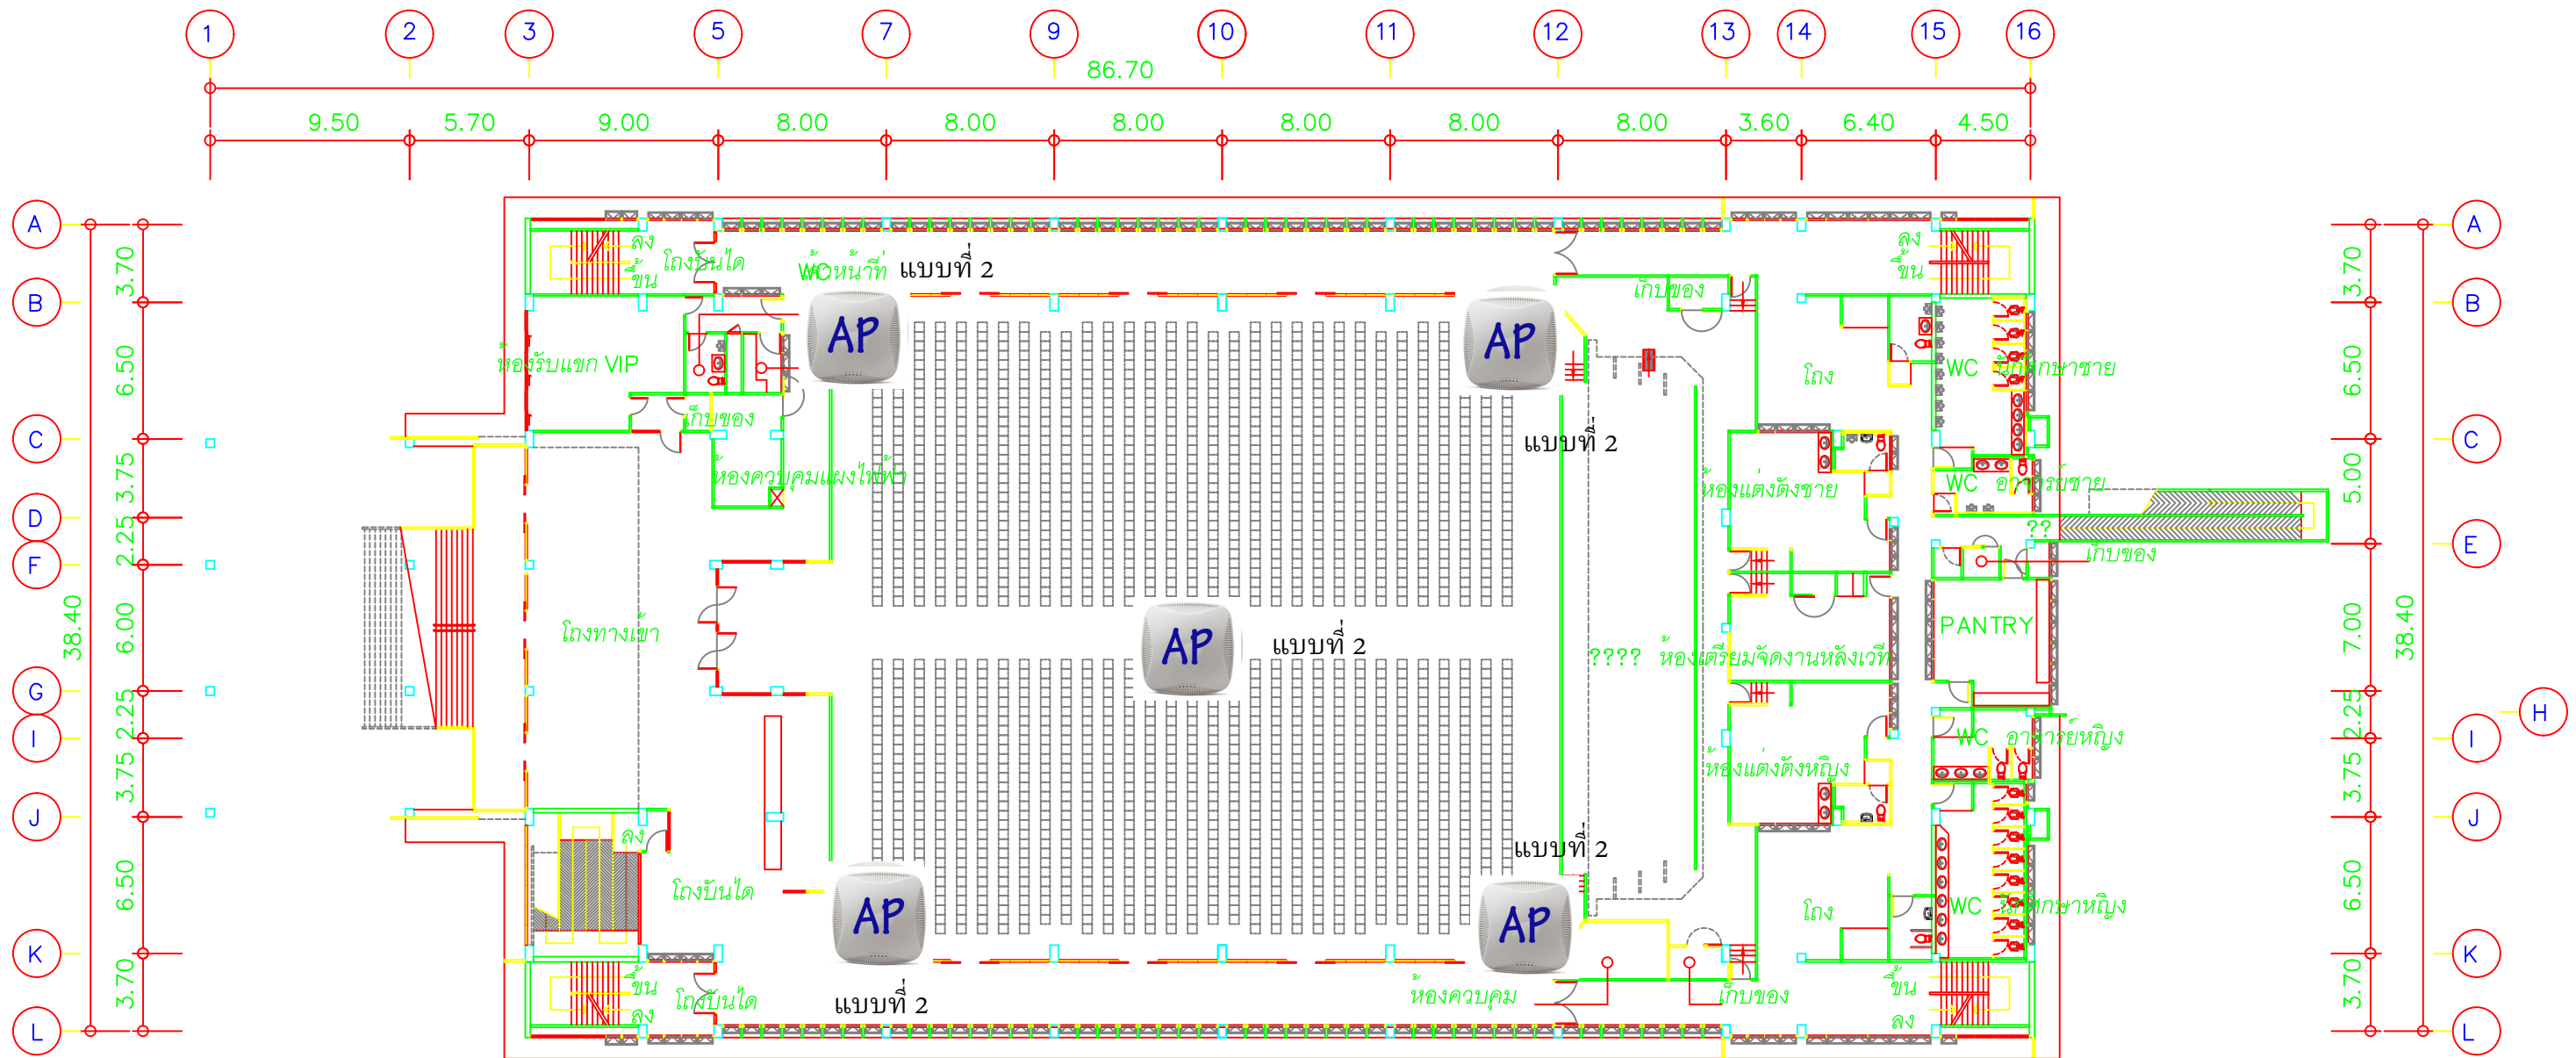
1 2 3 5 7 9 10 11 12 13 14 15 16

86.70

9.50 5.70 9.00 8.00 8.00 8.00 8.00 8.00 8.00 3.60 6.40 4.50

A B C D F G I J K L

3.70 6.50 3.75 2.25 6.00 2.25 3.75 6.50 3.70

38.40

ลง
ขึ้น
โถงบันได
WC หน้าที่ แบบที่ 2
AP
ห้องรับแขก VIP
เก็บของ
ห้องควบคุมแผงไฟฟ้า
AP
แบบที่ 2
เก็บของ
โถง
WC นักศึกษาชาย
ห้องแต่งตัวชาย
WC อาจารย์ชาย
??
เก็บของ
โถงทางเข้า
AP
แบบที่ 2
PANTRY
???? ห้องเตรียมจัดงานหลังเวที
WC อาจารย์หญิง
ห้องแต่งตัวหญิง
ลง
โถงบันได
แบบที่ 2
AP
AP
โถง
WC นักศึกษาหญิง
ขึ้น
ลง
โถงบันได
แบบที่ 2
ห้องควบคุม
เก็บของ
ขึ้น
ลง

A B C E H I J K L

3.70 6.50 5.00 7.00 2.25 3.75 6.50 3.70

38.40